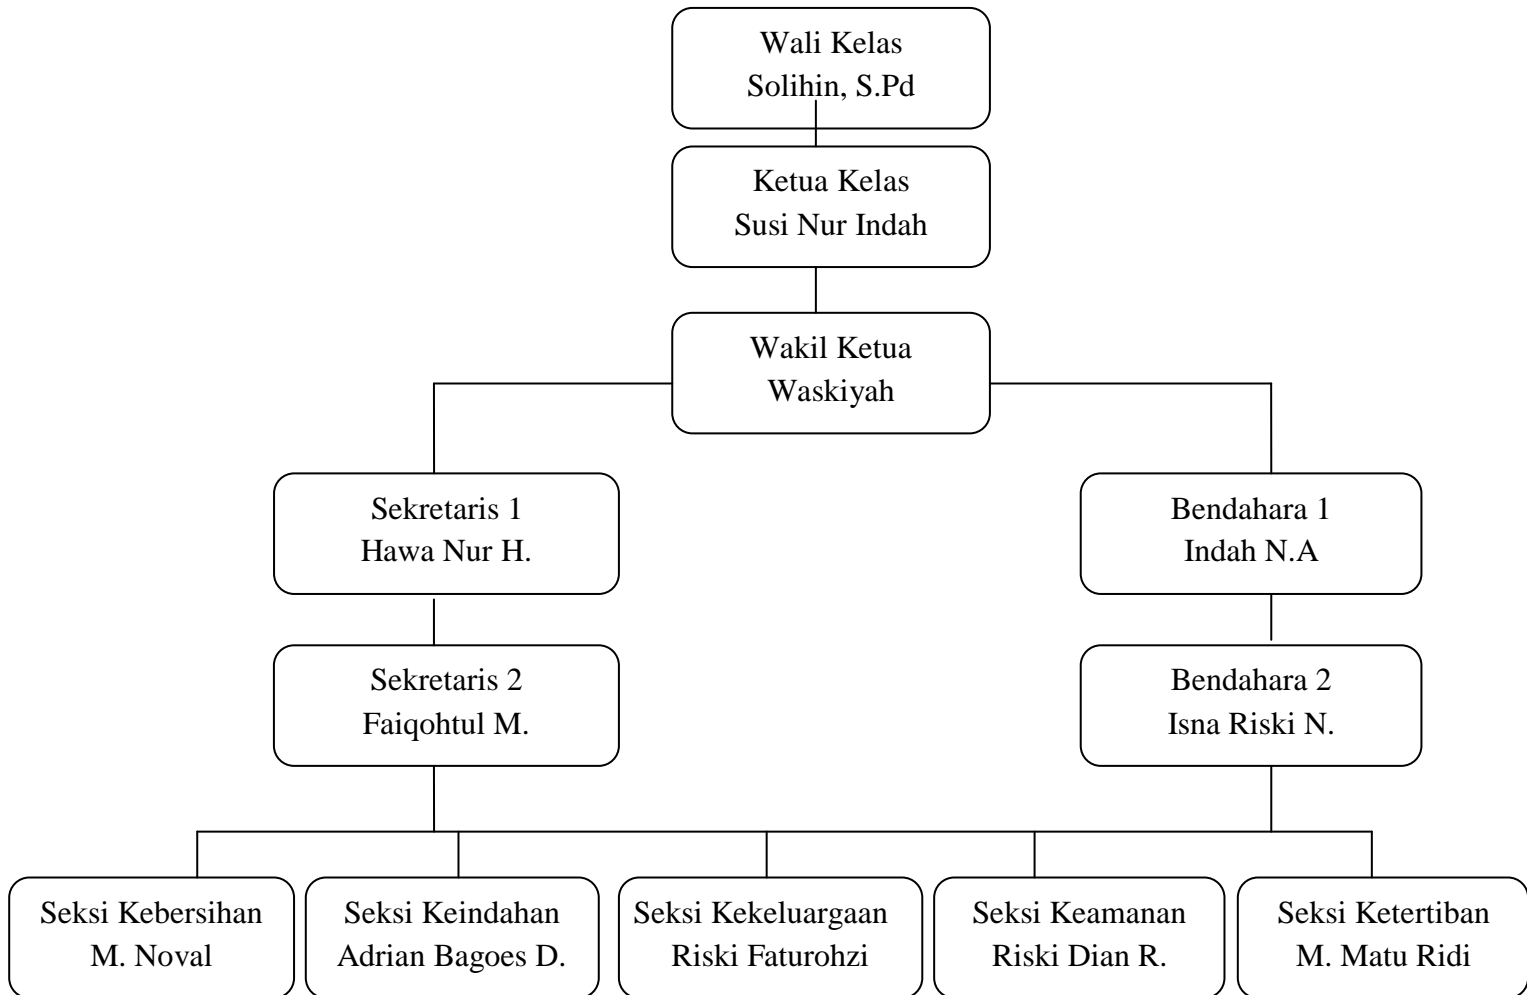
Wali Kelas
Solihin, S.Pd

Ketua Kelas
Susi Nur Indah

Wakil Ketua
Waskiyah

Sekretaris 1
Hawa Nur H.

Bendahara 1
Indah N.A

Sekretaris 2
Faiqohtul M.

Bendahara 2
Isna Riski N.

Seksi Kebersihan
M. Noval

Seksi Keindahan
Adrian Bagoes D.

Seksi Kekeluargaan
Riski Faturohzi

Seksi Keamanan
Riski Dian R.

Seksi Ketertiban
M. Matu Ridi